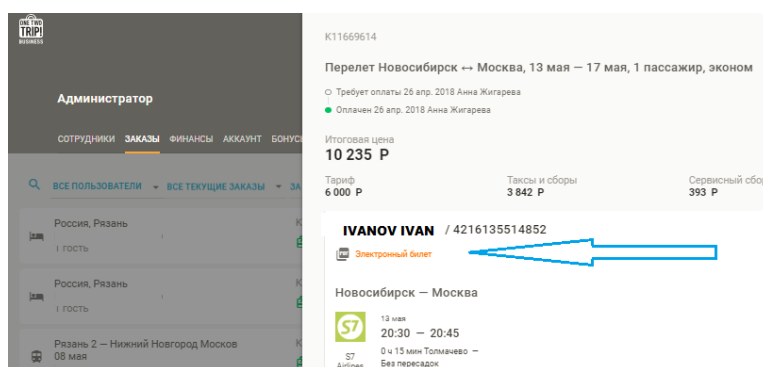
ONE TWO TRIP! BUSINESS

Администратор

СОТРУДНИКИ ЗАКАЗЫ ФИНАНСЫ АККАУНТ БОНУС

ВСЕ ПОЛЬЗОВАТЕЛИ ▾ ВСЕ ТЕКУЩИЕ ЗАКАЗЫ ▾ ЗА

Россия, Рязань
1 гость

Россия, Рязань
1 гость

Рязань 2 — Нижний Новгород Москов
08 мая

K11669614

Перелет Новосибирск ↔ Москва, 13 мая — 17 мая, 1 пассажир, эконом

Требует оплаты 26 апр. 2018 Анна Жигарева

Оплачен 26 апр. 2018 Анна Жигарева

Итоговая цена
10 235 Р

| Тариф | Таксы и сборы | Сервисный сбор |
|---|---|---|
| 6 000 Р | 3 842 Р | 393 Р |

IVANOV IVAN / 4216135514852

Электронный билет

Новосибирск — Москва

S7 Airlines

13 мая
20:30 — 20:45
0 ч 15 мин Толмачево —
Без пересадок